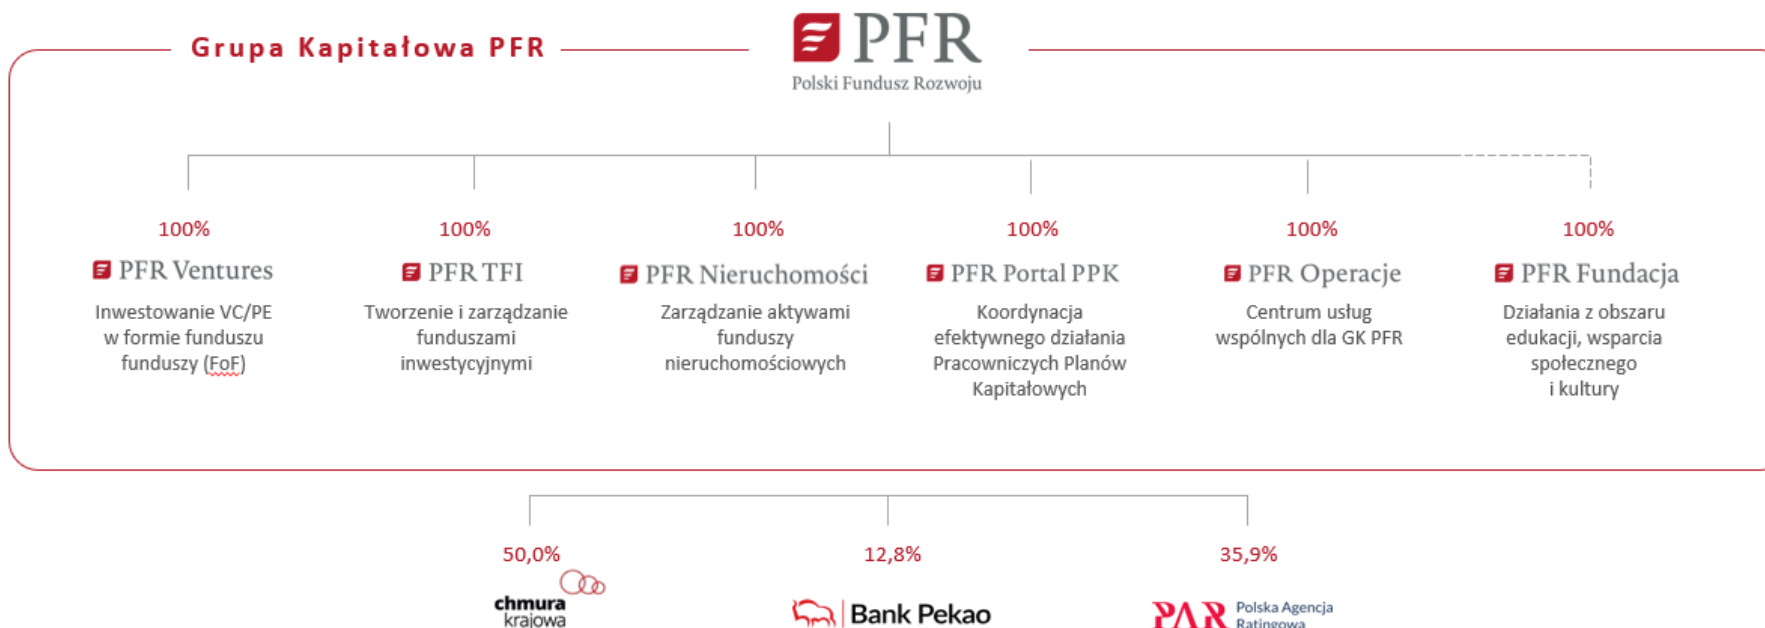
Grupa Kapitałowa PFR

PFR
Polski Fundusz Rozwoju

100%
PFR Ventures
Inwestowanie VC/PE w formie funduszu funduszy (FoF)

100%
PFR TFI
Tworzenie i zarządzanie funduszami inwestycyjnymi

100%
PFR Nieruchomości
Zarządzanie aktywami funduszy nieruchomościowych

100%
PFR Portal PPK
Koordynacja efektywnego działania Pracowniczych Planów Kapitałowych

100%
PFR Operacje
Centrum usług wspólnych dla GK PFR

100%
PFR Fundacja
Działania z obszaru edukacji, wsparcia społecznego i kultury

50,0%
chmura krajowa

12,8%
Bank Pekao

35,9%
PAR Polska Agencja Ratingowa